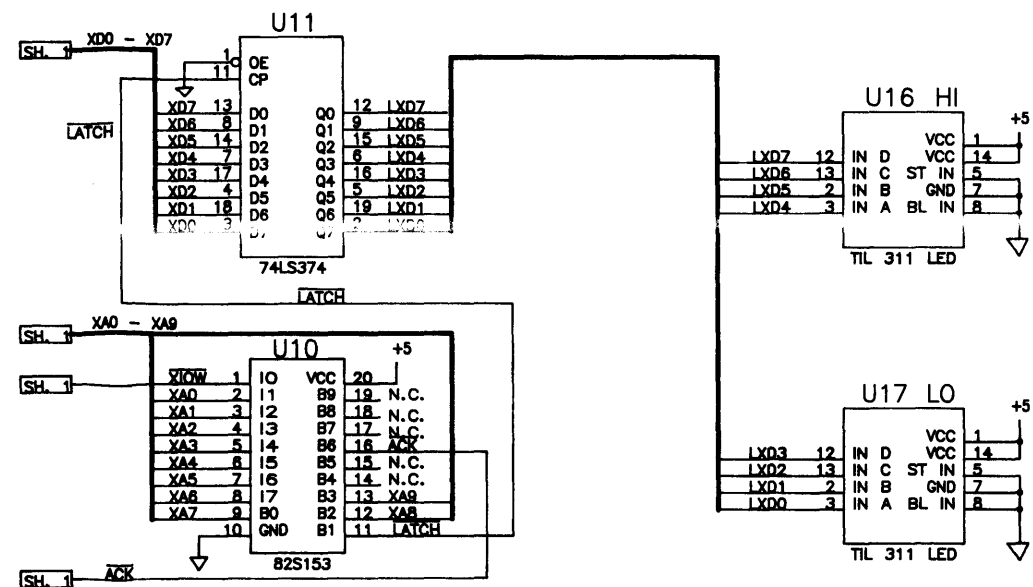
U11
SH. 1
XD0 - XD7
1 OE
11 CP
$\overline{LATCH}$
XD7 13 D0 Q0 12 LXD7
XD6 8 D1 Q1 9 LXD6
XD5 14 D2 Q2 15 LXD5
XD4 7 D3 Q3 6 LXD4
XD3 17 D4 Q4 16 LXD3
XD2 4 D5 Q5 5 LXD2
XD1 18 D6 Q6 19 LXD1
XD0 3 D7 Q7 2 LXD0
74LS374
$\overline{LATCH}$

U16 HI
+5
LXD7 12 IN D VCC 1
LXD6 13 IN C VCC 14
LXD5 2 IN B ST IN 5
LXD4 3 IN A GND 7
BL IN 8
TIL 311 LED

SH. 1
XA0 - XA9
U10
+5
SH. 1
$\overline{XIOW}$ 1 IO VCC 20
XA0 2 I1 B9 19 N.C.
XA1 3 I2 B8 18 N.C.
XA2 4 I3 B7 17 N.C.
XA3 5 I4 B6 16 $\overline{ACK}$
XA4 6 I5 B5 15 N.C.
XA5 7 I6 B4 14 N.C.
XA6 8 I7 B3 13 XA9
XA7 9 B0 B2 12 XA8
10 GND B1 11 $\overline{LATCH}$
82S153
SH. 1
$\overline{ACK}$

U17 LO
+5
LXD3 12 IN D VCC 1
LXD2 13 IN C VCC 14
LXD1 2 IN B ST IN 5
LXD0 3 IN A GND 7
BL IN 8
TIL 311 LED